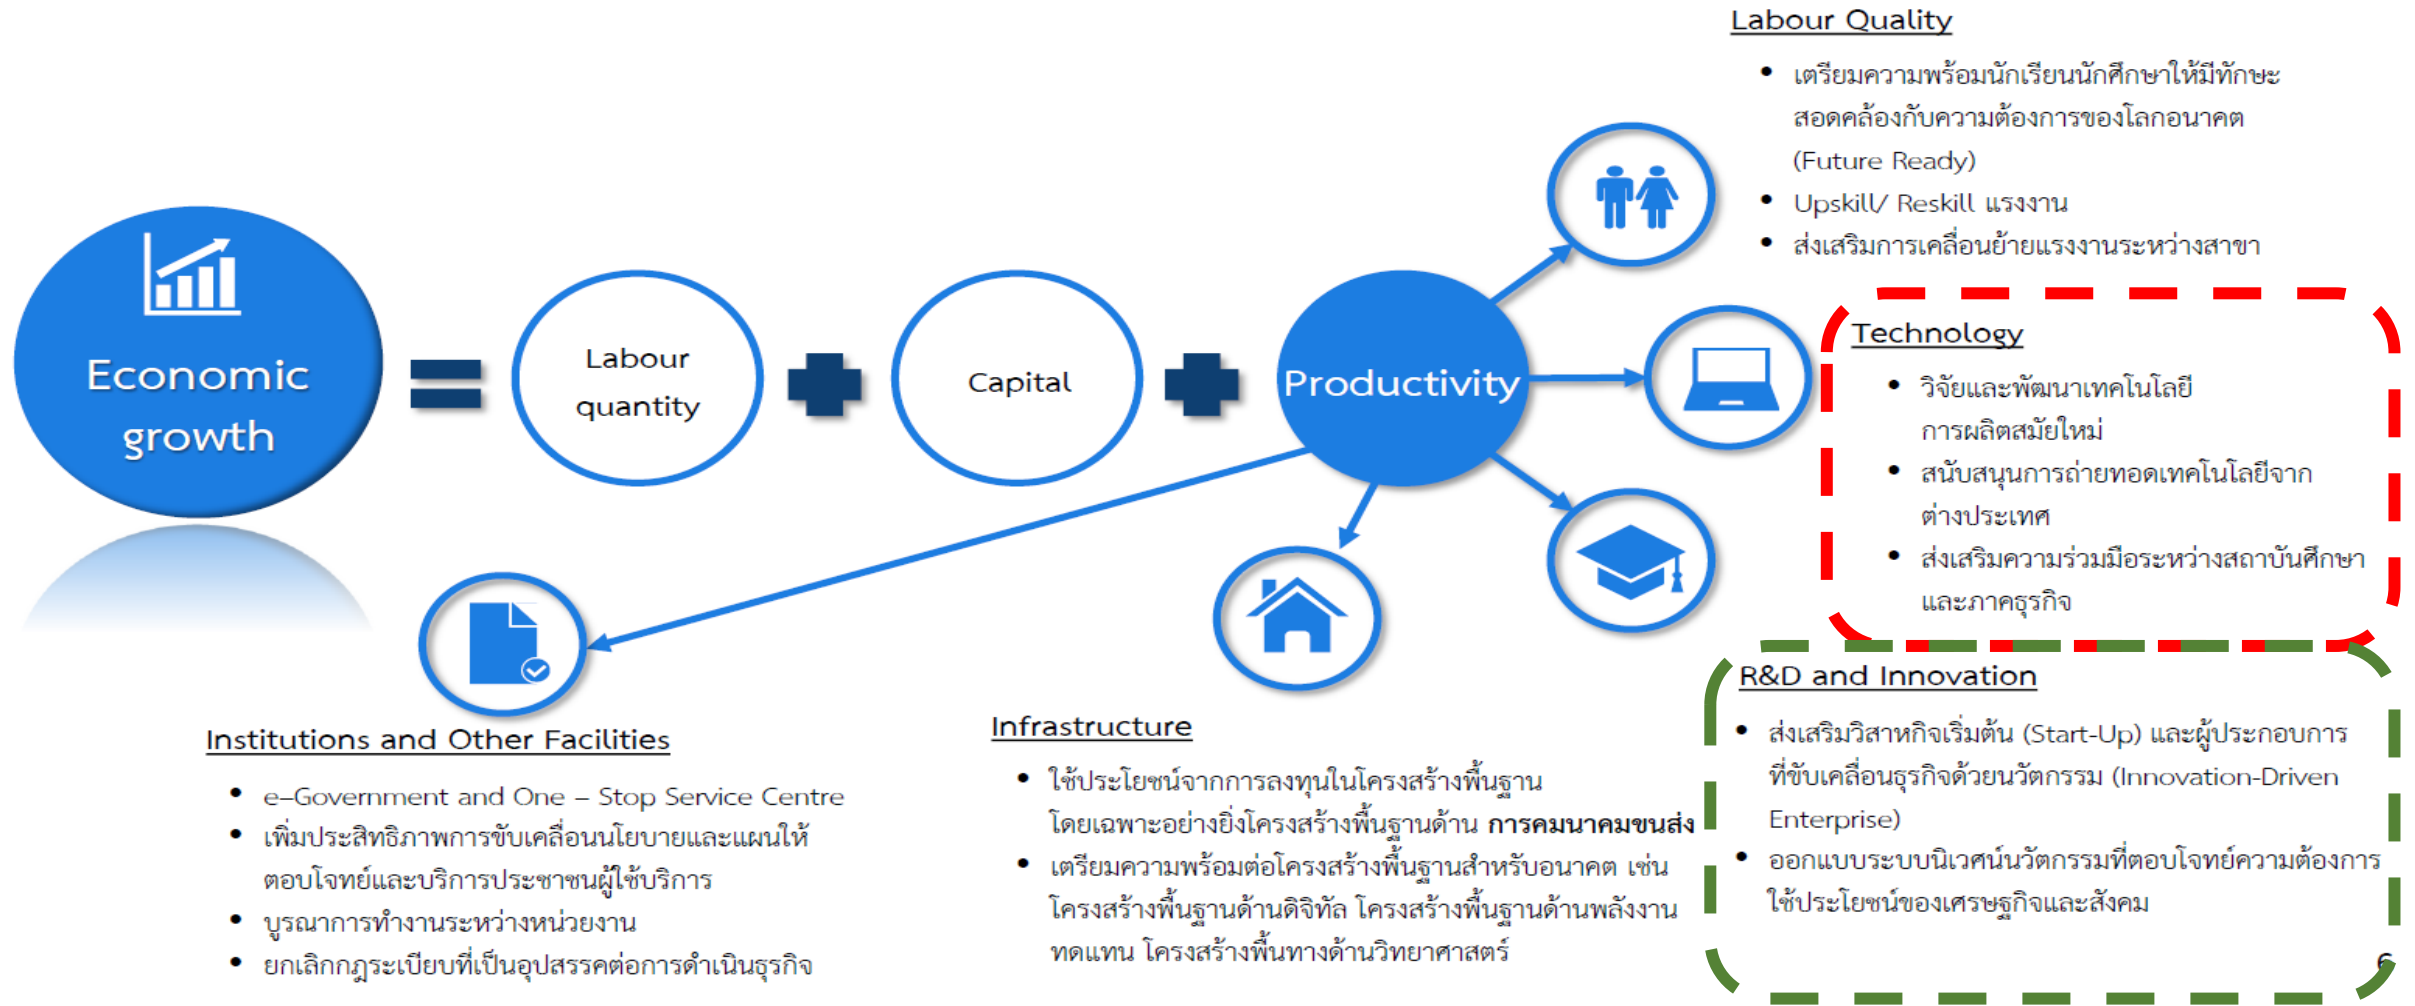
Economic growth

Labour quantity

Capital

Productivity

Labour Quality

- เตรียมความพร้อมนักเรียนนักศึกษาให้มีทักษะสอดคล้องกับความต้องการของโลกอนาคต (Future Ready)
- Upskill/ Reskill แรงงาน
- ส่งเสริมการเคลื่อนย้ายแรงงานระหว่างสาขา

Technology

- วิจัยและพัฒนาเทคโนโลยีการผลิตสมัยใหม่
- สนับสนุนการถ่ายทอดเทคโนโลยีจากต่างประเทศ
- ส่งเสริมความร่วมมือระหว่างสถาบันศึกษาและภาคธุรกิจ

R&D and Innovation

- ส่งเสริมวิสาหกิจเริ่มต้น (Start-Up) และผู้ประกอบการที่ขับเคลื่อนธุรกิจด้วยนวัตกรรม (Innovation-Driven Enterprise)
- ออกแบบระบบนิเวศน์นวัตกรรมที่ตอบโจทย์ความต้องการใช้ประโยชน์ของเศรษฐกิจและสังคม

Institutions and Other Facilities

- e–Government and One – Stop Service Centre
- เพิ่มประสิทธิภาพการขับเคลื่อนโยบายและแผนให้ตอบโจทย์และบริการประชาชนผู้ใช้บริการ
- บูรณาการทำงานระหว่างหน่วยงาน
- ยกเลิกกฎระเบียบที่เป็นอุปสรรคต่อการดำเนินธุรกิจ

Infrastructure

- ใช้ประโยชน์จากการลงทุนในโครงสร้างพื้นฐาน โดยเฉพาะอย่างยิ่งโครงสร้างพื้นฐานด้าน **การคมนาคมขนส่ง**
- เตรียมความพร้อมต่อโครงสร้างพื้นฐานสำหรับอนาคต เช่น โครงสร้างพื้นฐานด้านดิจิทัล โครงสร้างพื้นฐานด้านพลังงานทดแทน โครงสร้างพื้นทางด้านวิทยาศาสตร์

6